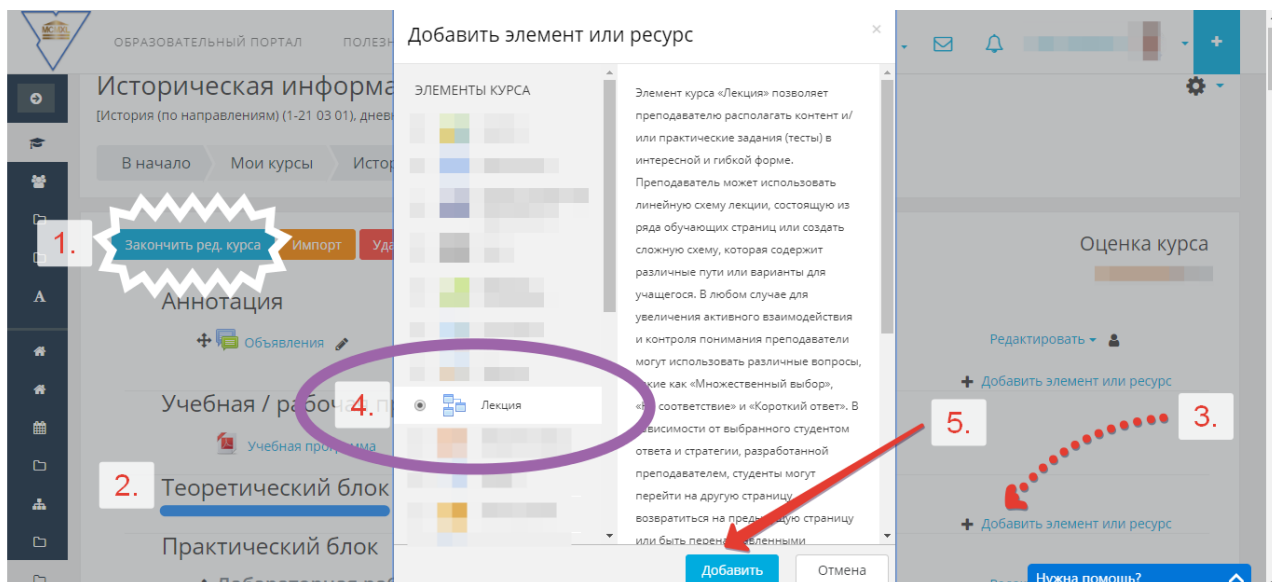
MCHSKI

ОБРАЗОВАТЕЛЬНЫЙ ПОРТАЛ ПОЛЕЗН

Историческая информа
[История (по направлениям) (1-21 03 01), днев

В начало Мои курсы Истор

1. Закончить ред. курса Импорт Уда

Аннотация

Объявления

Учебная / рабочая п

Учебная программа

2. Теоретический блок

Практический блок

Лабораторная раб

Добавить элемент или ресурс

×

ЭЛЕМЕНТЫ КУРСА

4. Лекция

Элемент курса «Лекция» позволяет преподавателю располагать контент и/или практические задания (тесты) в интересной и гибкой форме. Преподаватель может использовать линейную схему лекции, состоящую из ряда обучающих страниц или создать сложную схему, которая содержит различные пути или варианты для учащегося. В любом случае для увеличения активного взаимодействия и контроля понимания преподаватели могут использовать различные вопросы, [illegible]кие как «Множественный выбор», «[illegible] соответствие» и «Короткий ответ». В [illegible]висимости от выбранного студентом ответа и стратегии, разработанной преподавателем, студенты могут перейти на другую страницу, возвратиться на пред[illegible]щую страницу или быть перен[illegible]ленными

5.

Добавить Отмена

Оценка курса

Редактировать

Добавить элемент или ресурс

3.

Добавить элемент или ресурс

Нужна помощь?